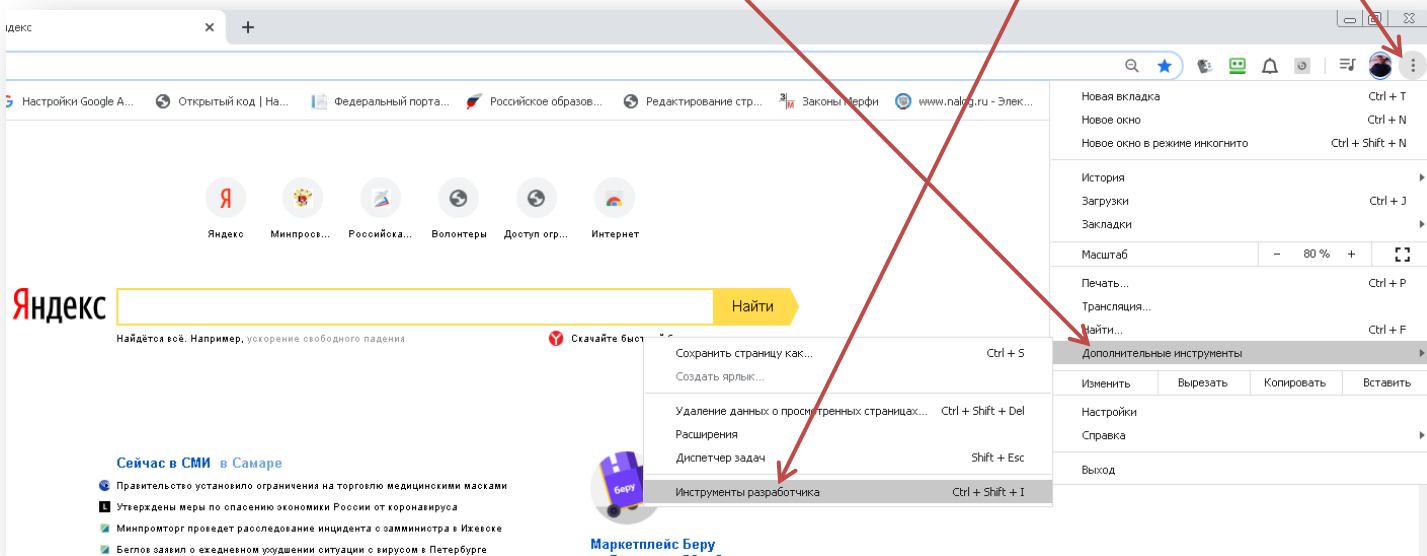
ндекс ×
+

Настройки Google A... Открытый код | На... Федеральный портал... Российское образов... Редактирование стр... Законы Мерфи www.nalog.ru - Элек...

Яндекс Минпросв... Российска... Волонтеры Доступ огр... Интернет

Яндекс
Найти
Найдётся всё. Например, ускорение свободного падения
Скачайте быстр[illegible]

Сейчас в СМИ в Самаре
Правительство установило ограничения на торговлю медицинскими масками
Утверждены меры по спасению экономики России от коронавируса
Минпромторг проведет расследование инцидента с замминистра в Ижевске
Беглов заявил о ежедневном ухудшении ситуации с вирусом в Петербурге

беру
Маркетплейс Беру

Новая вкладка Ctrl + T
Новое окно Ctrl + N
Новое окно в режиме инкогнито Ctrl + Shift + N
История
Загрузки Ctrl + J
Закладки
Масштаб − 80 % +
Печать... Ctrl + P
Трансляция...
Найти... Ctrl + F
Дополнительные инструменты
Изменить Вырезать Копировать Вставить
Настройки
Справка
Выход

Сохранить страницу как... Ctrl + S
Создать ярлык...
Удаление данных о просмотренных страницах... Ctrl + Shift + Del
Расширения
Диспетчер задач Shift + Esc
Инструменты разработчика Ctrl + Shift + I